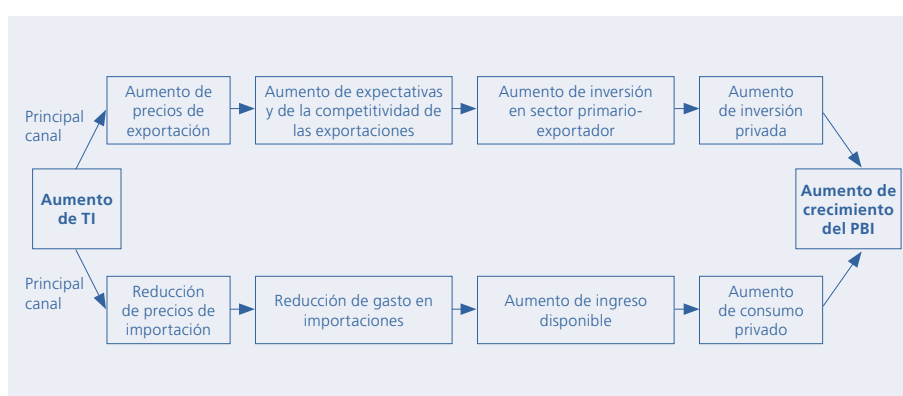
Principal canal

Aumento de precios de exportación

Aumento de expectativas y de la competitividad de las exportaciones

Aumento de inversión en sector primario-exportador

Aumento de inversión privada

Aumento de TI

Aumento de crecimiento del PBI

Principal canal

Reducción de precios de importación

Reducción de gasto en importaciones

Aumento de ingreso disponible

Aumento de consumo privado